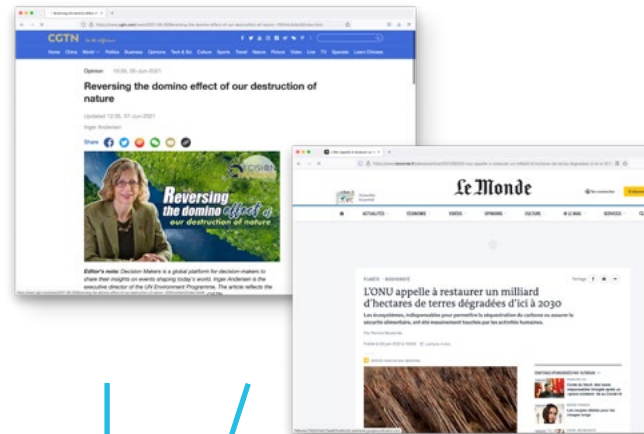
CGTN

Home China World Politics Business Opinions Tech & Sci Culture Sports Travel Nature Picture Video Live TV Specials Learn Chinese

Opinion 10:35, 05-Jun-2021

Reversing the domino effect of our destruction of nature

Updated 12:35, 07-Jun-2021

Inger Andersen

Share

Reversing the domino effect of our destruction of nature

Editor's note: Decision Makers is a global platform for decision-makers to share their insights on events shaping today's world. Inger Andersen is the executive director of the UN Environment Programme. The article reflects the

Le Monde

ACTUALITÉS ÉCONOMIE VIDÉOS OPINIONS CULTURE M LE MAG SERVICES

PLANÈTE · BIODIVERSITÉ

L'ONU appelle à restaurer un milliard d'hectares de terres dégradées d'ici à 2030

Les écosystèmes, indispensables pour permettre la séquestration du carbone ou assurer la sécurité alimentaire, ont été massivement touchés par les activités humaines.